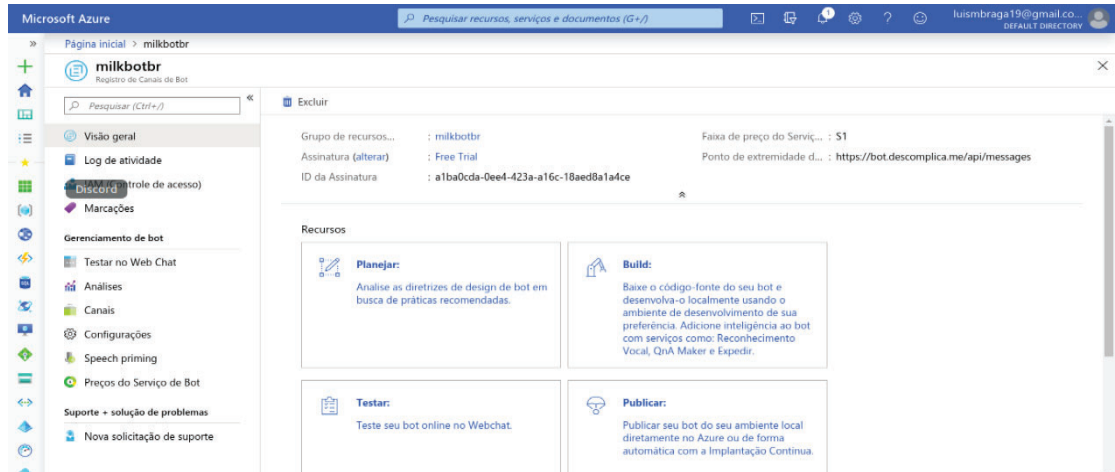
Microsoft Azure

Pesquisar recursos, serviços e documentos (G+/)

luismbraga19@gmail.co...
DEFAULT DIRECTORY

Página inicial > milkbotbr

milkbotbr
Registro de Canais de Bot

Pesquisar (Ctrl+/)

Excluir

Visão geral
Log de atividade
IAM (Controle de acesso)
Discord
Marcações

Gerenciamento de bot
Testar no Web Chat
Análises
Canais
Configurações
Speech priming
Preços do Serviço de Bot

Suporte + solução de problemas
Nova solicitação de suporte

Grupo de recursos... : milkbotbr
Assinatura (alterar) : Free Trial
ID da Assinatura : a1ba0cda-0ee4-423a-a16c-18aed8a1a4ce

Faixa de preço do Serviç... : S1
Ponto de extremidade d... : https://bot.descomplica.me/api/messages

Recursos

Planejar:
Analise as diretrizes de design de bot em busca de práticas recomendadas.

Build:
Baixe o código-fonte do seu bot e desenvolva-o localmente usando o ambiente de desenvolvimento de sua preferência. Adicione inteligência ao bot com serviços como: Reconhecimento Vocal, QnA Maker e Expedir.

Testar:
Teste seu bot online no Webchat.

Publicar:
Publicar seu bot do seu ambiente local diretamente no Azure ou de forma automática com a Implantação Contínua.